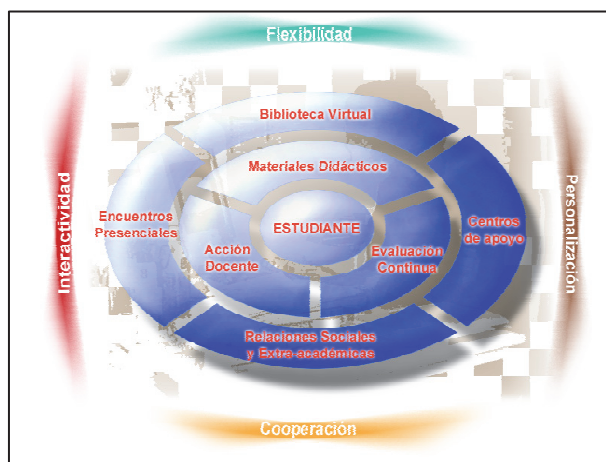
Flexibilidad

Interactividad

Personalización

Biblioteca Virtual

Materiales Didácticos

Encuentros Presenciales

Acción Docente

ESTUDIANTE

Evaluación Continua

Centros de apoyo

Relaciones Sociales y Extra-académicas

Cooperación